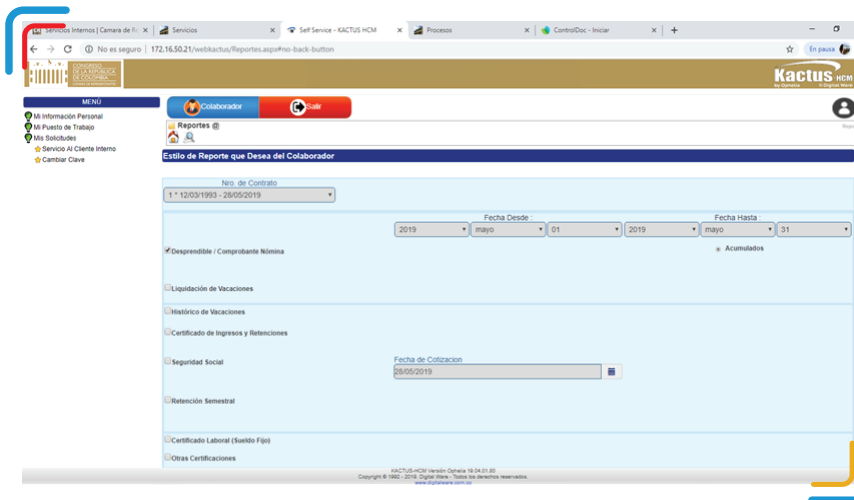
Servicios Internos | Camara de R
Servicios
Self Service - KACTUS HCM
Procesos
ControlDoc - Iniciar

No es seguro | 172.16.50.21/webkactus/Reportes.aspx#no-back-button

En pausa

CONGRESO DE LA REPÚBLICA DE COLOMBIA

Kactus HCM
by Ophelia
© Digital Ware

MENÚ
Mi Información Personal
Mi Puesto de Trabajo
Mis Solicitudes
Servicio Al Cliente Interno
Cambiar Clave

Colaborador
Salir

Reportes @

Repo

Estilo de Reporte que Desea del Colaborador

Nro. de Contrato
1 * 12/03/1993 - 28/05/2019

Fecha Desde :
2019 | mayo | 01
Fecha Hasta :
2019 | mayo | 31

Desprendible / Comprobante Nómina
Acumulados

Liquidación de Vacaciones

Histórico de Vacaciones

Certificado de Ingresos y Retenciones

Seguridad Social
Fecha de Cotizacion
28/05/2019

Retención Semestral

Certificado Laboral (Sueldo Fijo)

Otras Certificaciones

KACTUS-HCM Versión Ophelia 19.04.01.80
Copyright © 1992 - 2019 Digital Ware - Todos los derechos reservados.
www.digitalware.com.co